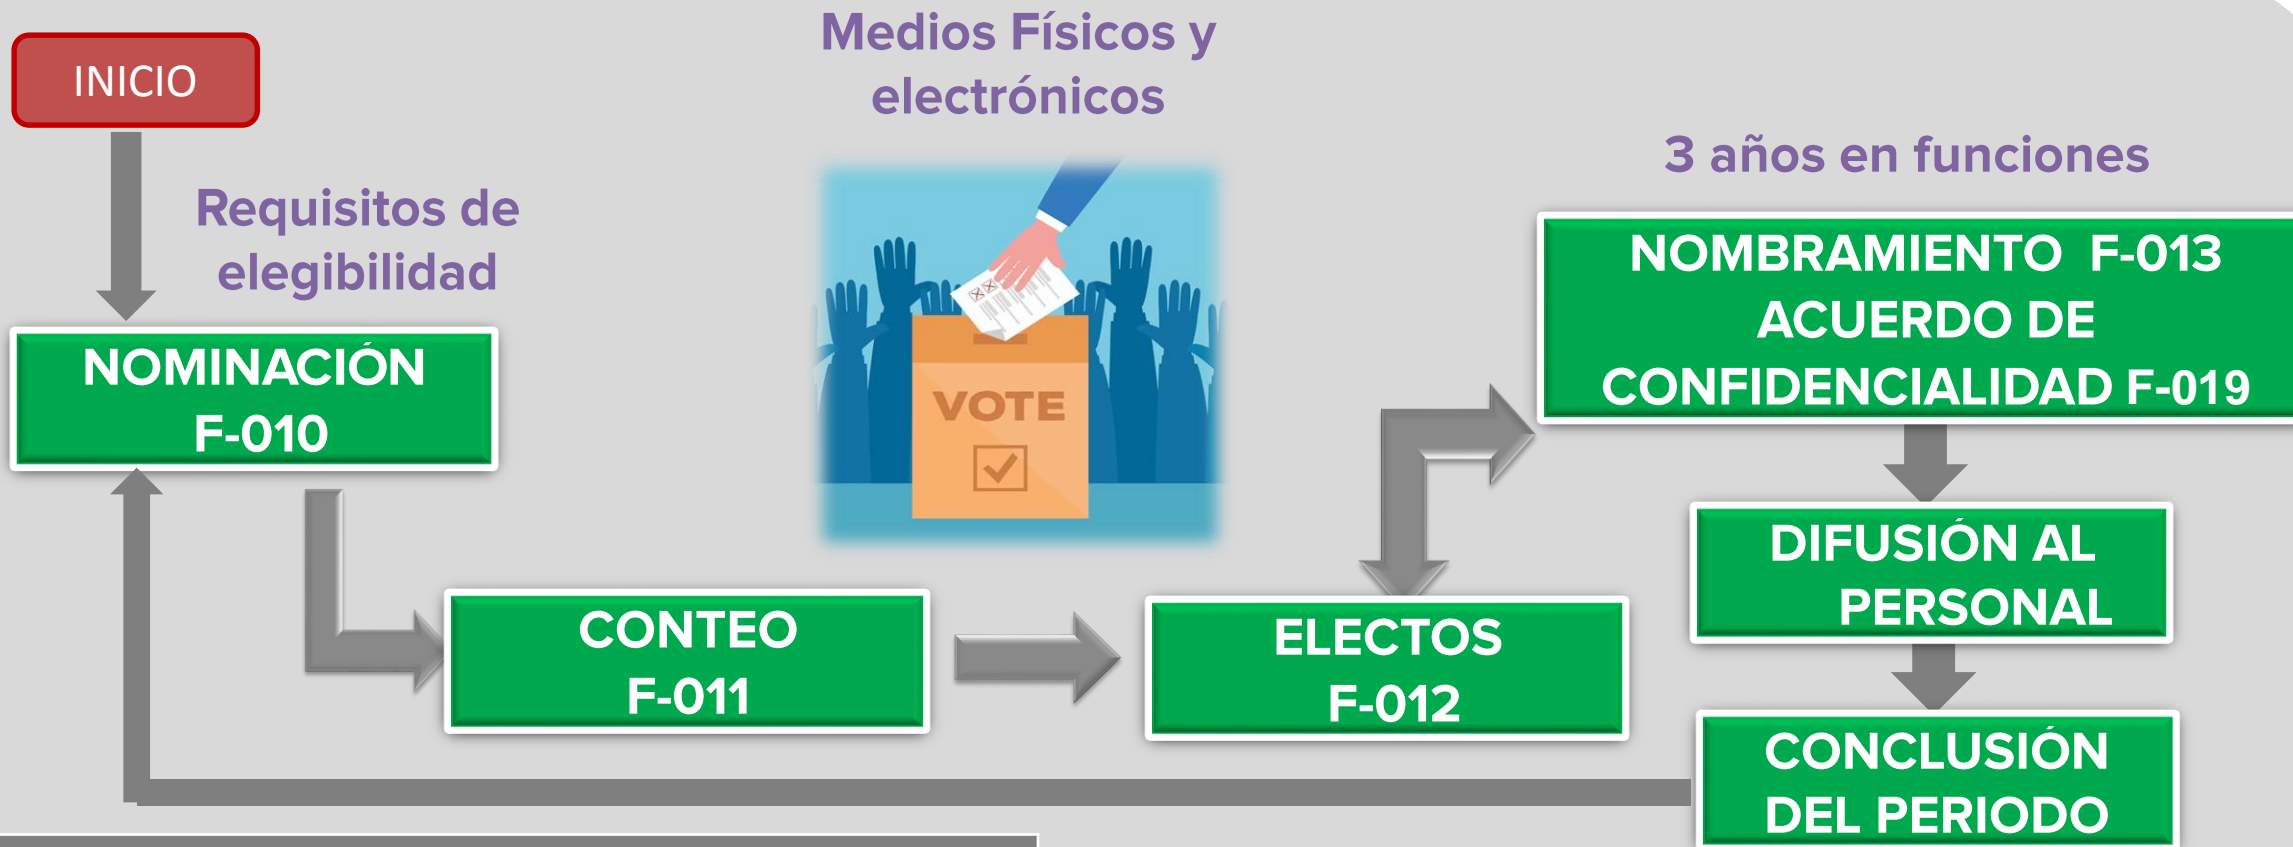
INICIO

Requisitos de elegibilidad

NOMINACIÓN F-010

Medios Físicos y electrónicos

VOTE

CONTEO F-011

ELECTOS F-012

3 años en funciones

NOMBRAMIENTO F-013 ACUERDO DE CONFIDENCIALIDAD F-019

DIFUSIÓN AL PERSONAL

CONCLUSIÓN DEL PERIODO